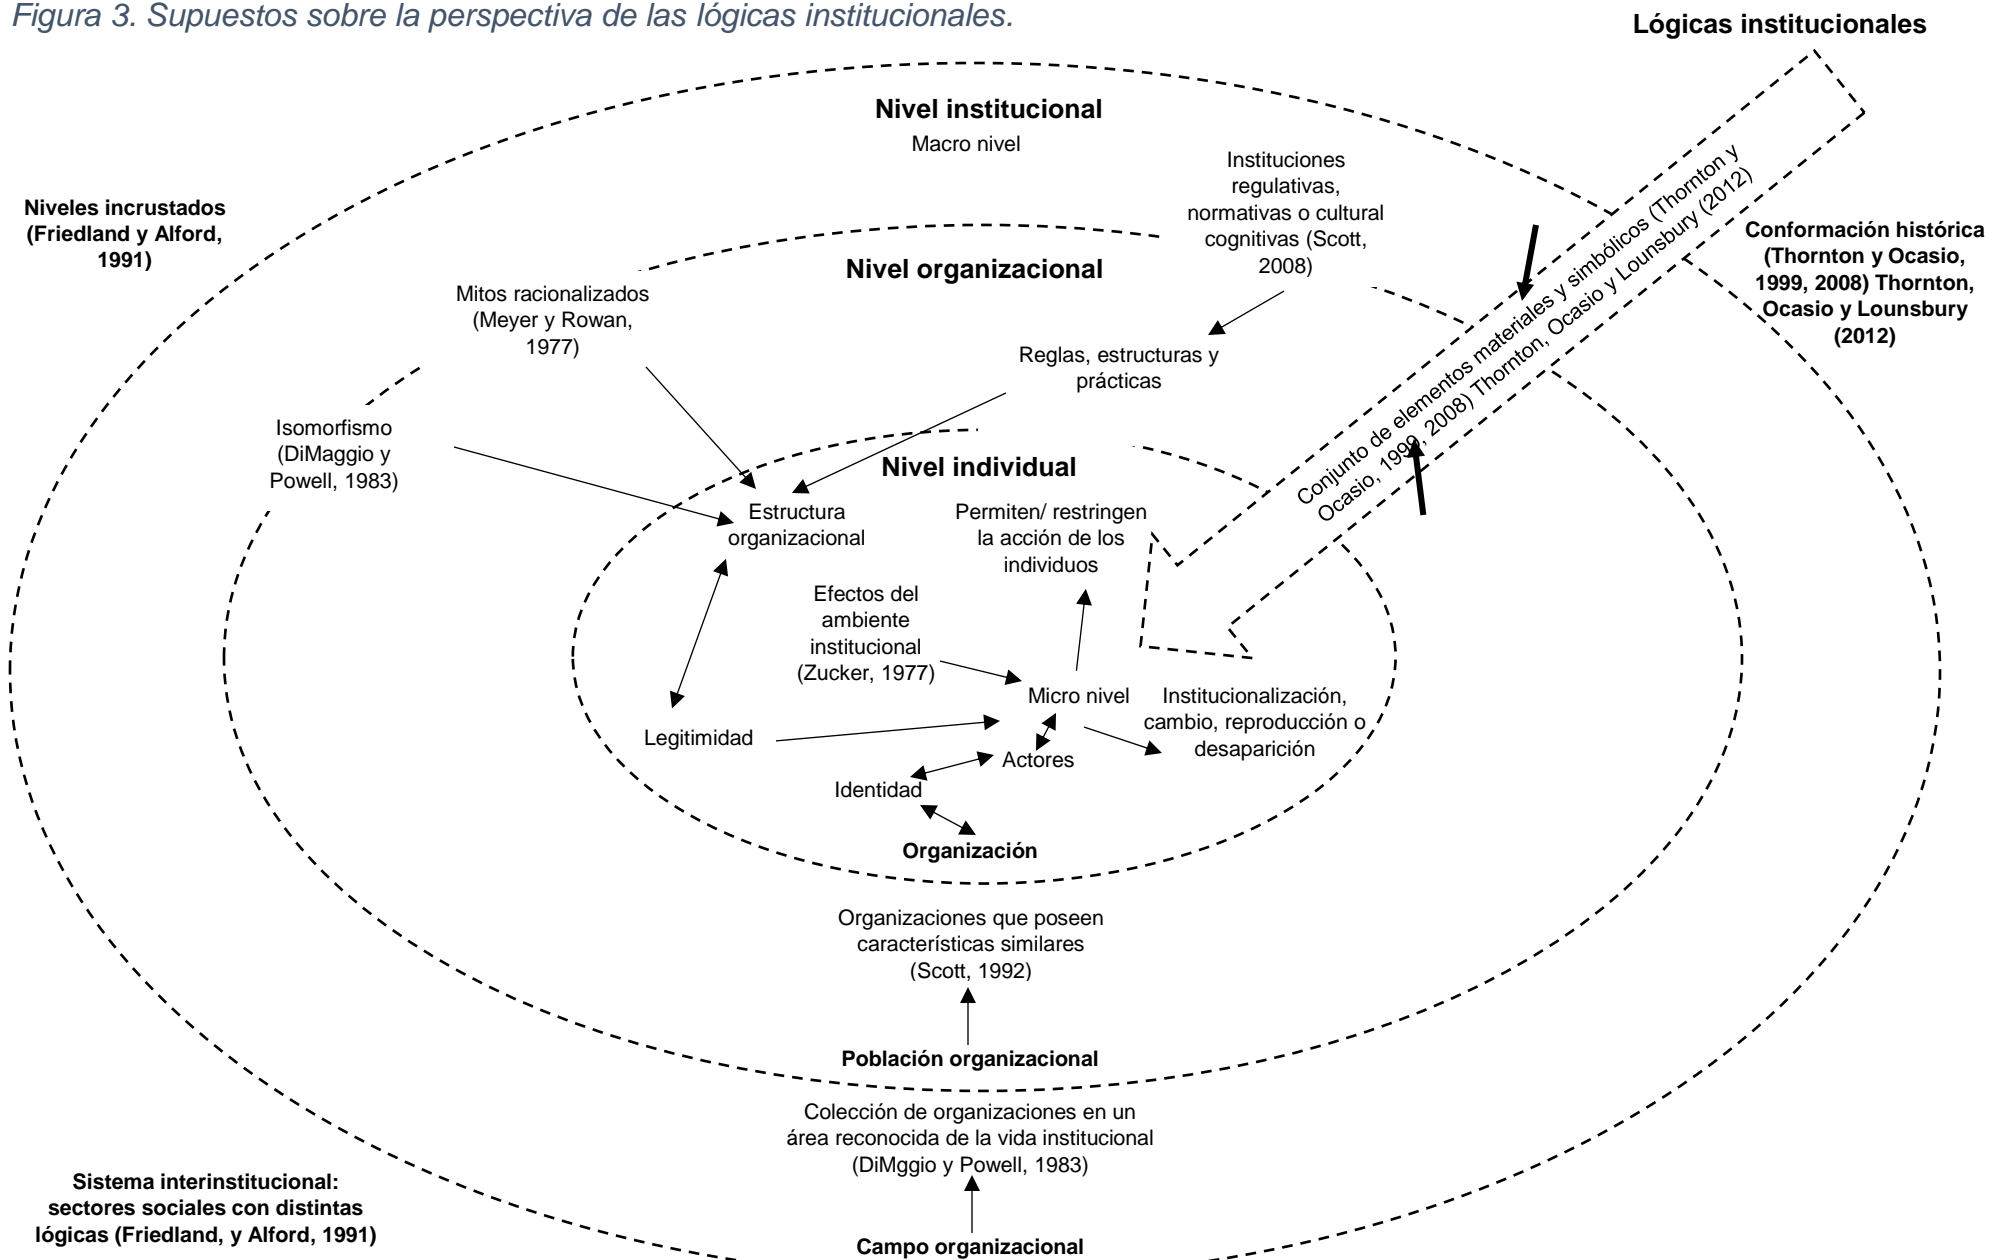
Figura 3. Supuestos sobre la perspectiva de las lógicas institucionales.

Lógicas institucionales

Nivel institucional

Macro nivel

Instituciones regulativas, normativas o cultural cognitivas (Scott, 2008)

Niveles incrustados (Friedland y Alford, 1991)

Conformación histórica (Thornton y Ocasio, 1999, 2008) Thornton, Ocasio y Lounsbury (2012)

Conjunto de elementos materiales y simbólicos (Thornton y Ocasio, 1999, 2008) Thornton, Ocasio y Lounsbury (2012)

Nivel organizacional

Mitos racionalizados (Meyer y Rowan, 1977)

Reglas, estructuras y prácticas

Isomorfismo (DiMaggio y Powell, 1983)

Nivel individual

Estructura organizacional

Permiten/ restringen la acción de los individuos

Efectos del ambiente institucional (Zucker, 1977)

Micro nivel

Institucionalización, cambio, reproducción o desaparición

Legitimidad

Actores

Identidad

Organización

Organizaciones que poseen características similares (Scott, 1992)

Población organizacional

Colección de organizaciones en un área reconocida de la vida institucional (DiMggio y Powell, 1983)

Sistema interinstitucional: sectores sociales con distintas lógicas (Friedland, y Alford, 1991)

Campo organizacional